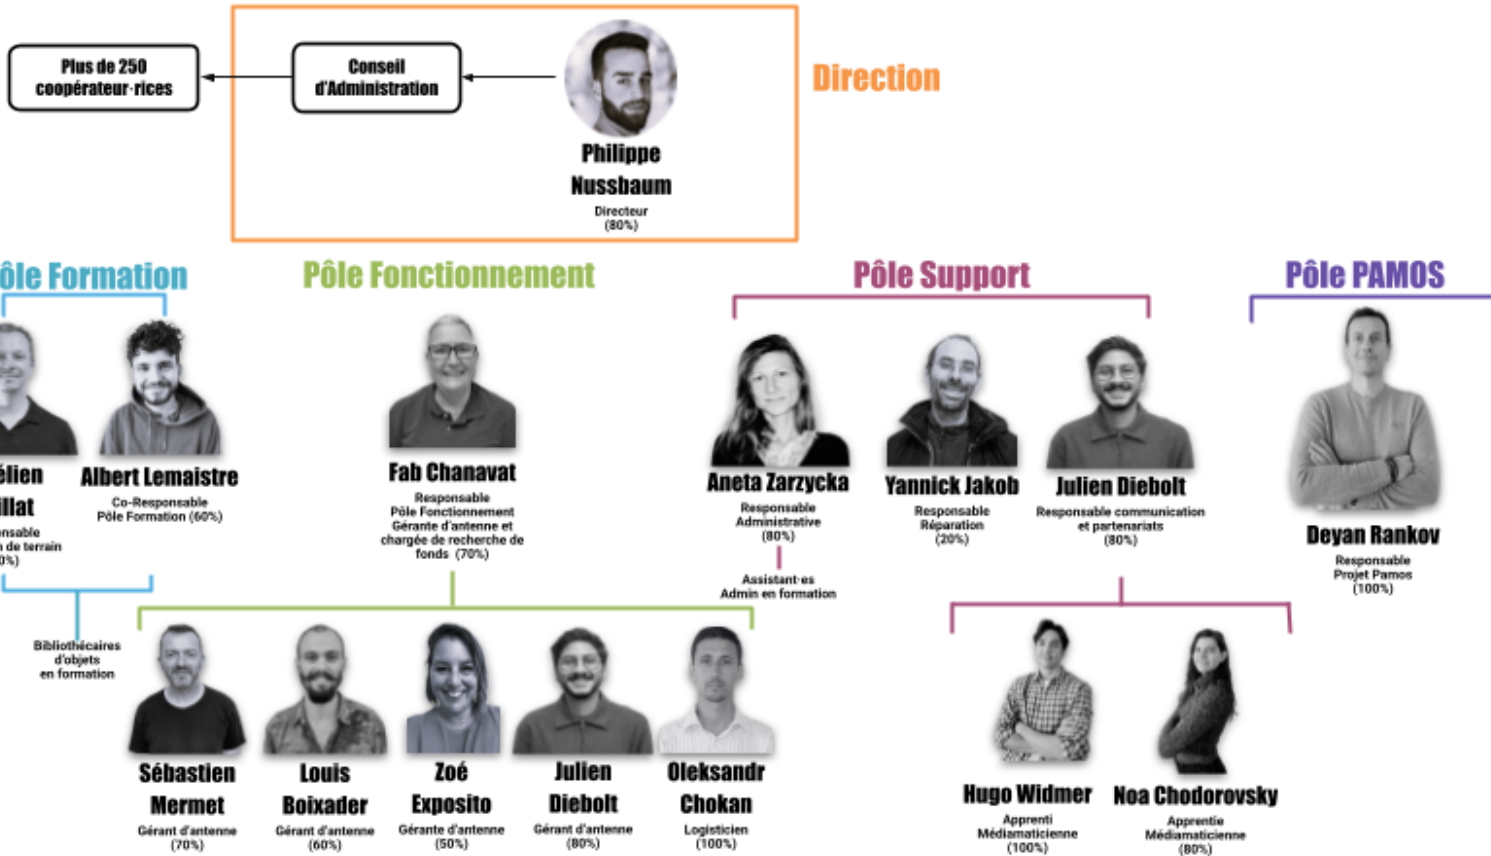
Plus de 250 coopérateur·rices

Conseil d'Administration

Philippe Nussbaum
Directeur (80%)

Direction

ôle Formation

élien
illat
nsable
de terrain
0%)

Albert Lemaistre
Co-Responsable Pôle Formation (60%)

Bibliothécaires d'objets en formation

Pôle Fonctionnement

Fab Chanavat
Responsable Pôle Fonctionnement Gérante d'antenne et chargée de recherche de fonds (70%)

Sébastien Mermet
Gérant d'antenne (70%)

Louis Boixader
Gérant d'antenne (60%)

Zoé Exposito
Gérante d'antenne (50%)

Julien Diebolt
Gérant d'antenne (80%)

Oleksandr Chokan
Logisticien (100%)

Pôle Support

Aneta Zarzycka
Responsable Administrative (80%)

Assistant·es Admin en formation

Yannick Jakob
Responsable Réparation (20%)

Julien Diebolt
Responsable communication et partenariats (80%)

Hugo Widmer
Apprenti Médiamaticienne (100%)

Noa Chodorovsky
Apprentie Médiamaticienne (80%)

Pôle PAMOS

Deyan Rankov
Responsable Projet Pamos (100%)